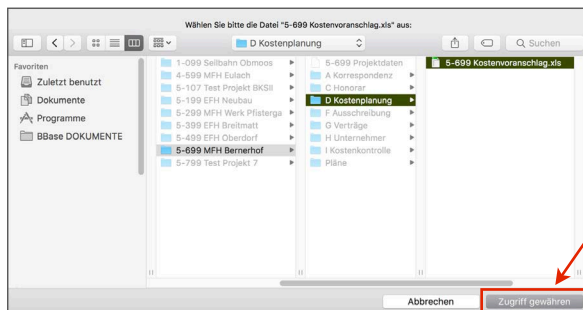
Wählen Sie bitte die Datei "5-699 Kostenvoranschlag.xls" aus:

D Kostenplanung

Suchen

Favoriten
Zuletzt benutzt
Dokumente
Programme
BBase DOKUMENTE

1-099 Sellbahn Obmoos
4-599 MFH Eulach
5-107 Test Projekt BKSII
5-199 EFH Neubau
5-299 MFH Werk Pfisterga
5-399 EFH Breitmatt
5-499 EFH Oberdorf
5-699 MFH Bernerhof
5-799 Test Projekt 7

5-699 Projektdaten
A Korrespondenz
C Honorar
D Kostenplanung
F Ausschreibung
G Verträge
H Unternehmer
I Kostenkontrolle
Pläne

5-699 Kostenvoranschlag.xls

Abbrechen
Zugriff gewähren